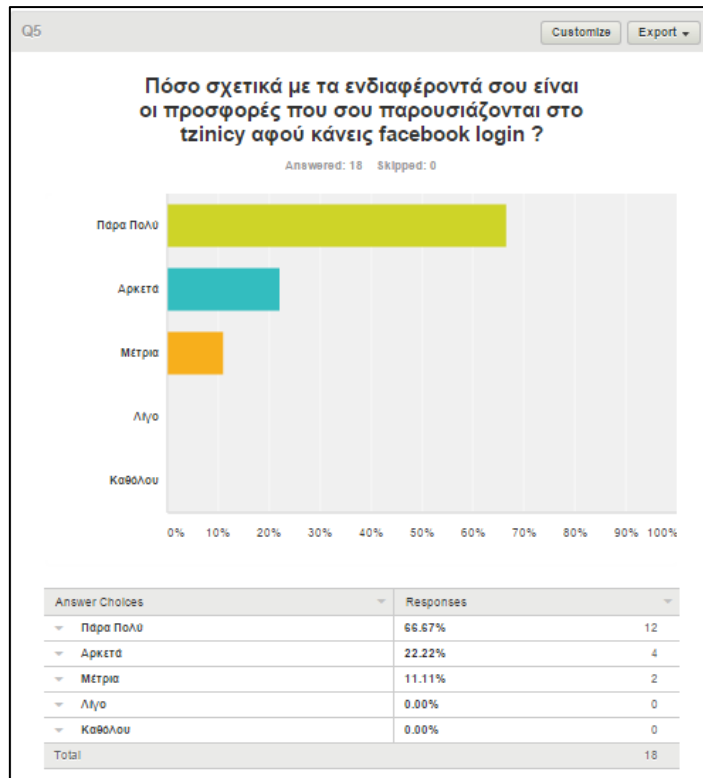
Q5

Customize

Export

Πόσο σχετικά με τα ενδιαφέροντά σου είναι οι προσφορές που σου παρουσιάζονται στο tzinicy αφού κάνεις facebook login ?

Answered: 18 Skipped: 0

Πάρα Πολύ

Αρκετά

Μέτρια

Λίγο

Καθόλου

0% 10% 20% 30% 40% 50% 60% 70% 80% 90% 100%

| Answer Choices | Responses | |
|---|---|---|
| Πάρα Πολύ | 66.67% | 12 |
| Αρκετά | 22.22% | 4 |
| Μέτρια | 11.11% | 2 |
| Λίγο | 0.00% | 0 |
| Καθόλου | 0.00% | 0 |
| Total | | 18 |